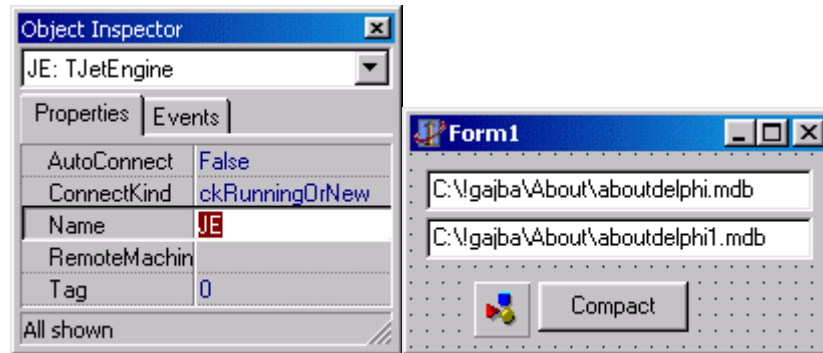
Object Inspector

JE: TJetEngine

Properties | Events

| | |
|---|---|
| AutoConnect | False |
| ConnectKind | ckRunningOrNew |
| Name | JE |
| RemoteMachin | |
| Tag | 0 |

All shown

Form1

C:\!gajba\About\aboutdelphi.mdb

C:\!gajba\About\aboutdelphi1.mdb

Compact